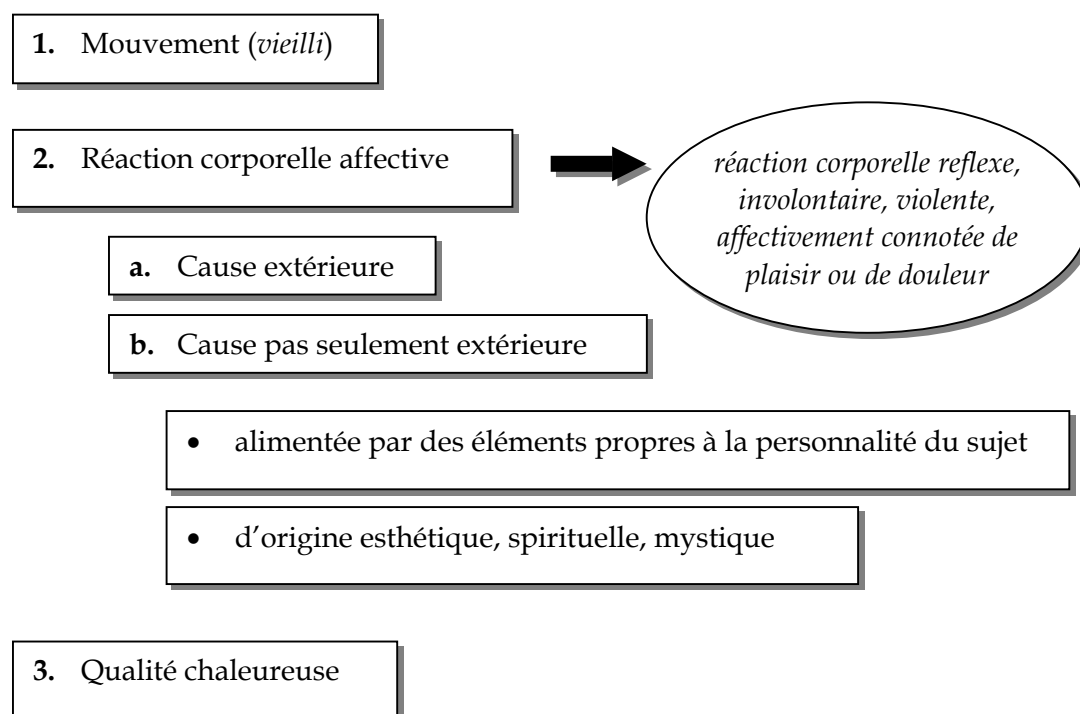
**1.** Mouvement (*vieilli*)

**2.** Réaction corporelle affective

*réaction corporelle reflexe, involontaire, violente, affectivement connotée de plaisir ou de douleur*

**a.** Cause extérieure

**b.** Cause pas seulement extérieure

- alimentée par des éléments propres à la personnalité du sujet

- d'origine esthétique, spirituelle, mystique

**3.** Qualité chaleureuse